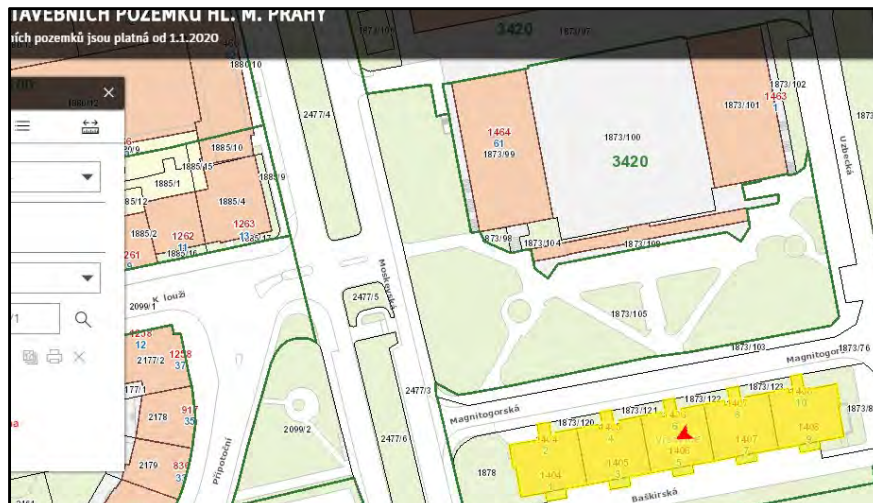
TAVEBNÍCH POZEMKŮ HL. M. PRAHY
ních pozemků jsou platná od 1.1.2020

3420
1873/97
1873/10
1880/10
1880/12
2477/4
1873/102
1463
1873/101
1464
61
1873/99
1873/100
3420
Ubelská
1885/10
1885/15
1885/1
1885/9
1885/12
1885/4
1263
13
1885/2
1262
11
1885/16
261
5
873/98
1873/304
1873/108
Moskevská
2477/5
2099/1
K louži
/1
1873/105
1258
12
2177/2
1258
37
1873/103
Magnitogorská
1873/76
177/1
2178
917
35
2477/3
1873/123
Magnitogorská
1873/120
1873/121
1873/122
1873
2099/2
2477/6
1404
2
1405
4
1406
5
1407
8
1408
10
1409
9
2179
830
Připotoční
1878
1404
1405
1406
1407
Baškirská
2164